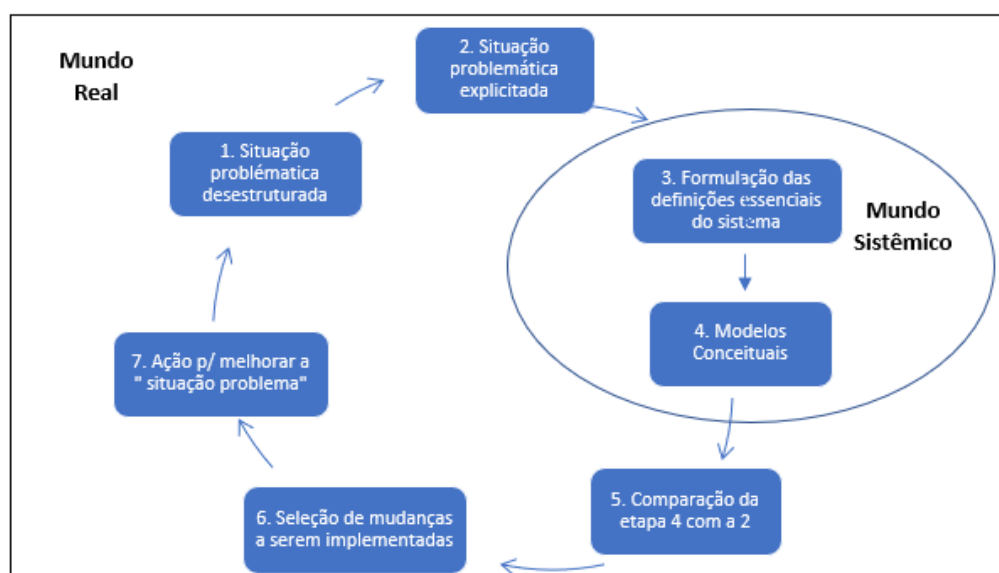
Mundo Real

2. Situação problemática explicitada

1. Situação problématica desestruturada

3. Formulação das definições essenciais do sistema

Mundo Sistêmico

4. Modelos Conceituais

7. Ação p/ melhorar a " situação problema"

5. Comparação da etapa 4 com a 2

6. Seleção de mudanças a serem implementadas